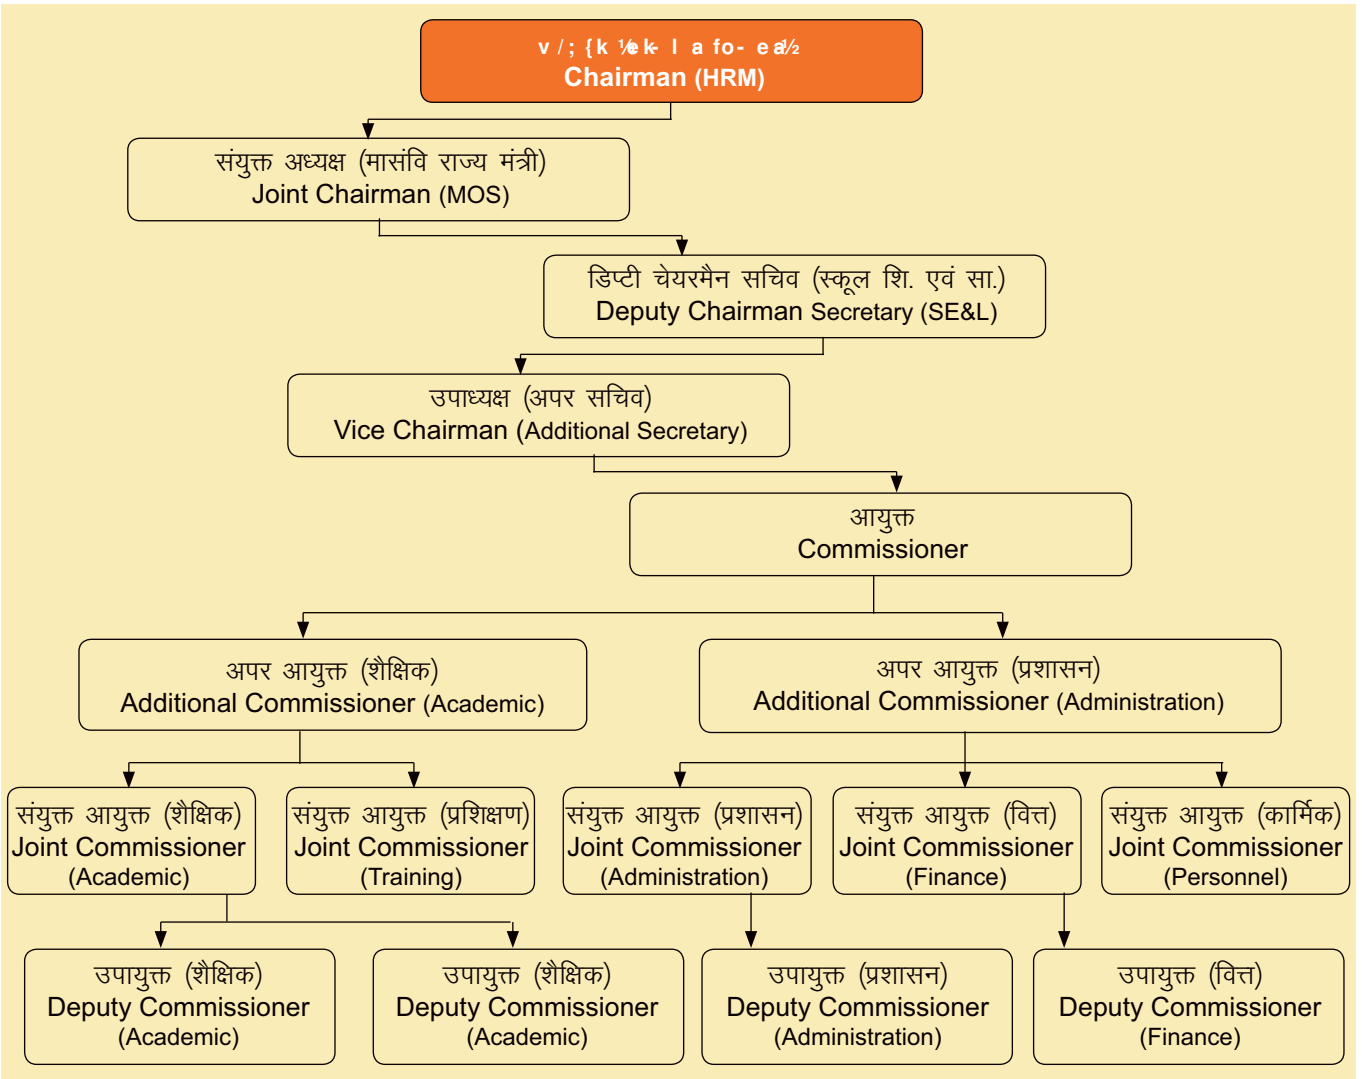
v /; {k ¼ek- l a fo- ea½
Chairman (HRM)

संयुक्त अध्यक्ष (मासंवि राज्य मंत्री)
Joint Chairman (MOS)

डिप्टी चेयरमैन सचिव (स्कूल शि. एवं सा.)
Deputy Chairman Secretary (SE&L)

उपाध्यक्ष (अपर सचिव)
Vice Chairman (Additional Secretary)

आयुक्त
Commissioner

अपर आयुक्त (शैक्षिक)
Additional Commissioner (Academic)

अपर आयुक्त (प्रशासन)
Additional Commissioner (Administration)

संयुक्त आयुक्त (शैक्षिक)
Joint Commissioner (Academic)

संयुक्त आयुक्त (प्रशिक्षण)
Joint Commissioner (Training)

संयुक्त आयुक्त (प्रशासन)
Joint Commissioner (Administration)

संयुक्त आयुक्त (वित्त)
Joint Commissioner (Finance)

संयुक्त आयुक्त (कार्मिक)
Joint Commissioner (Personnel)

उपायुक्त (शैक्षिक)
Deputy Commissioner (Academic)

उपायुक्त (शैक्षिक)
Deputy Commissioner (Academic)

उपायुक्त (प्रशासन)
Deputy Commissioner (Administration)

उपायुक्त (वित्त)
Deputy Commissioner (Finance)